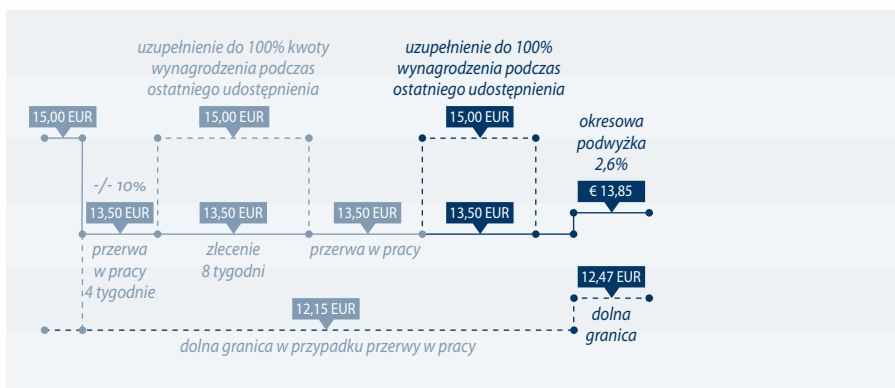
uzupełnienie do 100% kwoty wynagrodzenia podczas ostatniego udostępnienia

uzupełnienie do 100% wynagrodzenia podczas ostatniego udostępnienia

15,00 EUR

15,00 EUR

15,00 EUR

okresowa podwyżka 2,6%

-/- 10%

€ 13,85

13,50 EUR

13,50 EUR

13,50 EUR

13,50 EUR

przerwa w pracy 4 tygodnie

zlecenie 8 tygodni

przerwa w pracy

12,47 EUR

12,15 EUR

dolna granica

dolna granica w przypadku przerwy w pracy